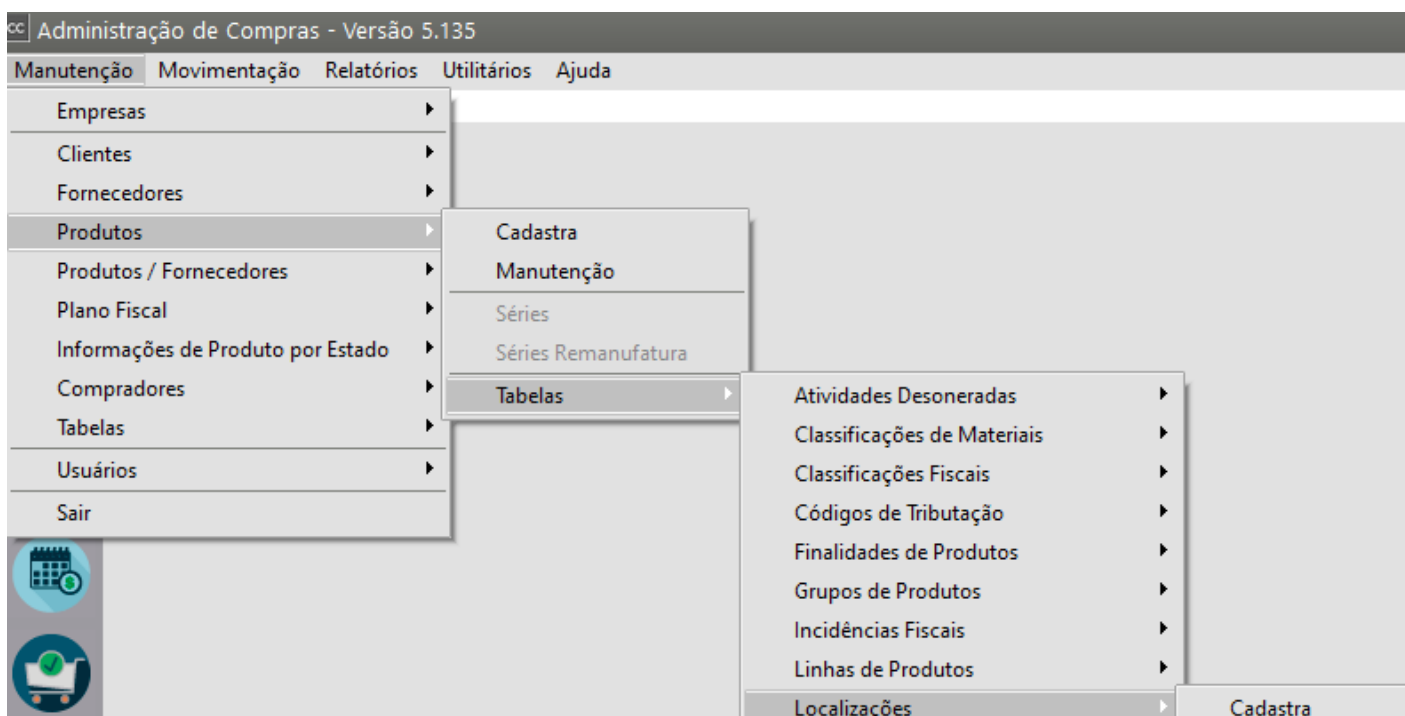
cc Administração de Compras - Versão 5.135

Manutenção Movimentação Relatórios Utilitários Ajuda

Empresas
Clientes
Fornecedores
Produtos
Produtos / Fornecedores
Plano Fiscal
Informações de Produto por Estado
Compradores
Tabelas
Usuários
Sair

Cadastra
Manutenção
Séries
Séries Remanufatura
Tabelas

Atividades Desoneradas
Classificações de Materiais
Classificações Fiscais
Códigos de Tributação
Finalidades de Produtos
Grupos de Produtos
Incidências Fiscais
Linhas de Produtos
Localizações

Cadastra